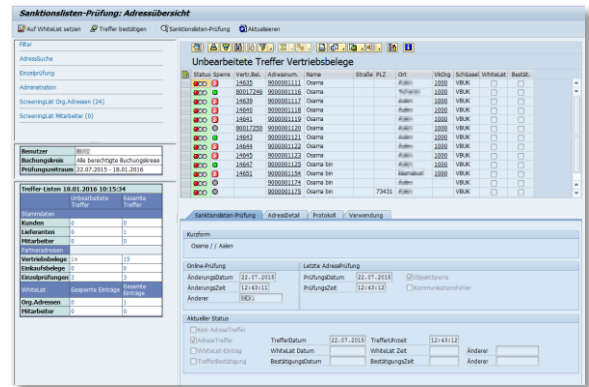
Sanktionslisten-Prüfung: Adressübersicht

Auf WhiteList setzen   Treffer bestätigen   Sanktionslisten-Prüfung   Aktualisieren

Filter
AdressSuche
Einzelprüfung
Administration
ScreeningList Org.Adressen (24)
ScreeningList Mitarbeiter (0)

| Benutzer | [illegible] |
|---|---|
| Buchungskreis | Alle berechtigte Buchungskreise |
| Prüfungszeitraum | 22.07.2015 - 18.01.2016 |

Treffer-Listen 18.01.2016 10:15:34

| Stammdaten | Unbearbeitete Treffer | Gesamte Treffer |
|---|---|---|
| Kunden | 0 | 0 |
| Lieferanten | 0 | 1 |
| Mitarbeiter | 0 | 0 |
| Partneradressen | | |
| Vertriebsbelege | 14 | 15 |
| Einkaufsbelege | 0 | 0 |
| Einzelprüfungen | 3 | 3 |
| WhiteList | Gesperrte Einträge | Gesamte Einträge |
| Org.Adressen | 0 | 0 |
| Mitarbeiter | 0 | 0 |

Unbearbeitete Treffer Vertriebsbelege

| Status | Sperre | Vertr.Bel. | Adressnum. | Name | Straße | PLZ | Ort | VkOrg | Schlüssel | WhiteList | Bestät. |
|---|---|---|---|---|---|---|---|---|---|---|---|
| | | 14635 | 9000001111 | Osama | | | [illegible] | 1000 | VBUK | | |
| | | 80017246 | 9000001116 | Osama | | | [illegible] | 1000 | VBUK | | |
| | | 14639 | 9000001117 | Osama | | | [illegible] | 1000 | VBUK | | |
| | | 14640 | 9000001118 | Osama | | | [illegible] | 1000 | VBUK | | |
| | | 14641 | 9000001119 | Osama | | | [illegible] | 1000 | VBUK | | |
| | | 80017250 | 9000001120 | Osama | | | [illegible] | 1000 | VBUK | | |
| | | 14643 | 9000001121 | Osama | | | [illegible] | 1000 | VBUK | | |
| | | 14644 | 9000001122 | Osama | | | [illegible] | 1000 | VBUK | | |
| | | 14645 | 9000001123 | Osama | | | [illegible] | 1000 | VBUK | | |
| | | 14647 | 9000001125 | Osama bin | | | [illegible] | 1000 | VBUK | | |
| | | 14651 | 9000001166 | Osama bin | | | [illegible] | 1000 | VBUK | | |
| | | | 9000001174 | Osama bin | | | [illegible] | 1000 | VBUK | | |
| | | | 9000001175 | Osama bin | | 73431 | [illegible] | 1000 | VBUK | | |

Sanktionslisten-Prüfung | AdressDetail | Protokoll | Verwendung

Kurzform
Osama / / Aalen

Online-Prüfung
ÄnderungsDatum 22.07.2015
ÄnderungsZeit 12:43:11
Änderer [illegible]

Letzte AdressPrüfung
PrüfungsDatum 22.07.2015
PrüfungsZeit 12:43:12
ObjektSperre
Kommunikationsfehler

Aktueller Status
Kein AdressTreffer
AdressTreffer   TrefferDatum 22.07.2015   TrefferUhrzeit 12:43:12
WhiteList-Eintrag   WhiteList Datum   WhiteList Zeit   Änderer
TrefferBestätigung   BestätigungsDatum   BestätigungsZeit   Änderer